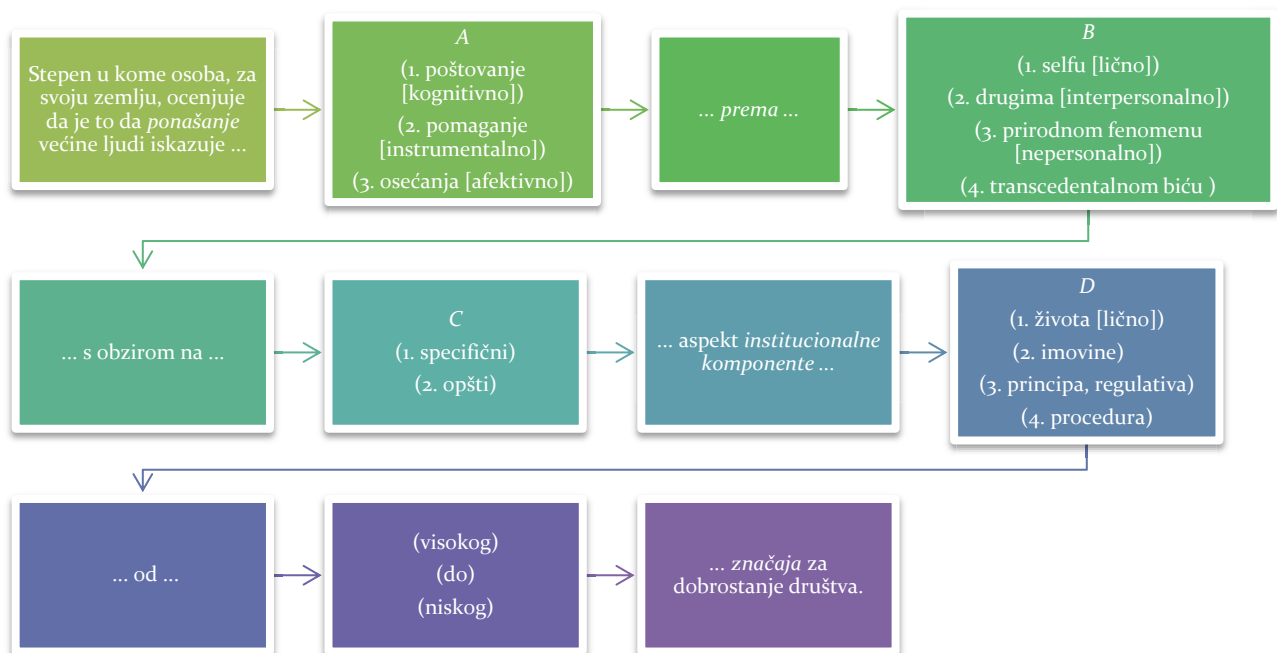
Stepen u kome osoba, za svoju zemlju, ocenjuje da je to da *ponašanje* većine ljudi iskazuje ...

*A*
(1. poštovanje [kognitivno])
(2. pomaganje [instrumentalno])
(3. osećanja [afektivno])

... *prema* ...

*B*
(1. selfu [lično])
(2. drugima [interpersonalno])
(3. prirodnom fenomenu [nepersonalno])
(4. transcedentalnom biću )

... s obzirom na ...

*C*
(1. specifični)
(2. opšti)

... aspekt *institucionalne komponente* ...

*D*
(1. života [lično])
(2. imovine)
(3. principa, regulativa)
(4. procedura)

... od ...

(visokog)
(do)
(niskog)

... *značaja* za dobrostanje društva.